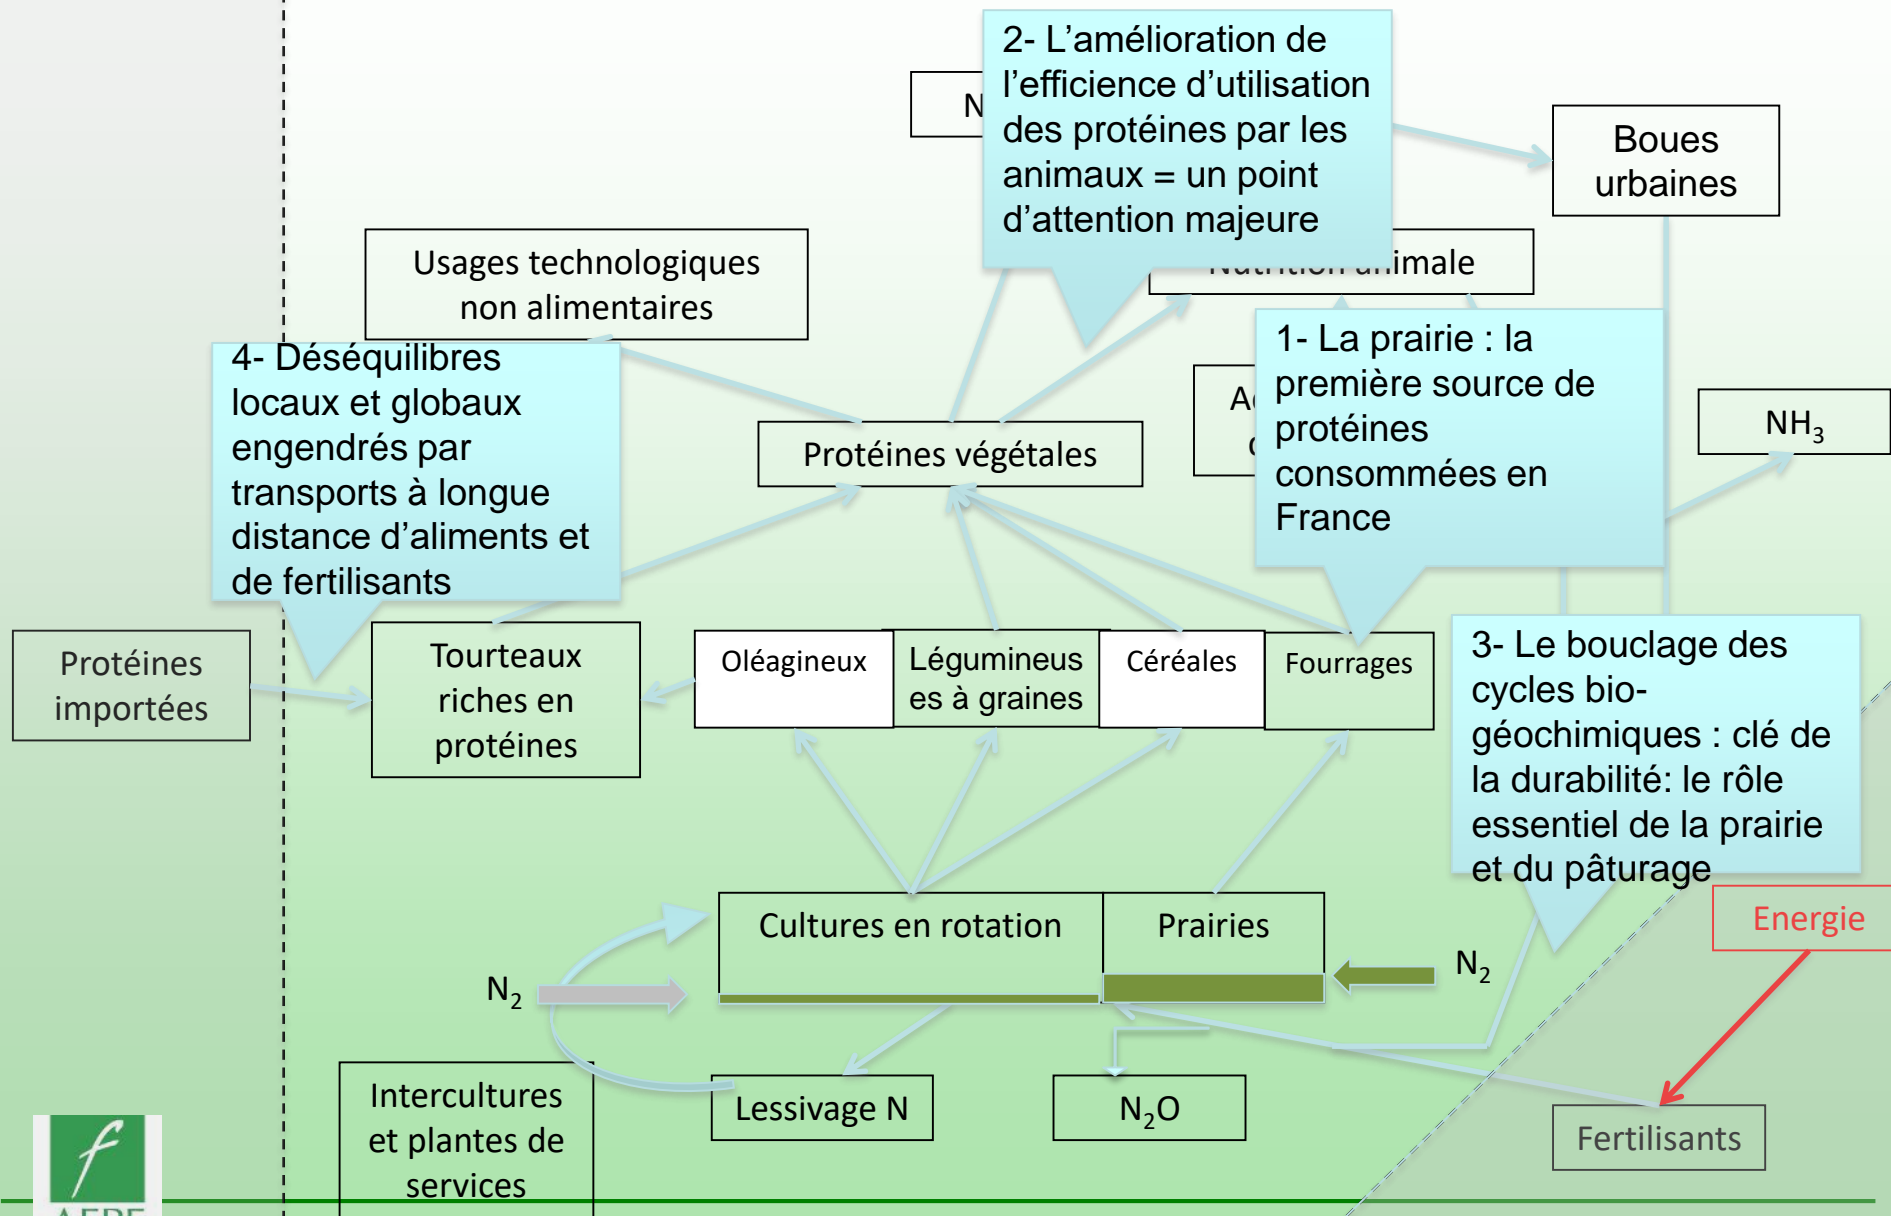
N

2- L'amélioration de l'efficience d'utilisation des protéines par les animaux = un point d'attention majeure

Boues urbaines

Usages technologiques non alimentaires

Nutrition animale

4- Déséquilibres locaux et globaux engendrés par transports à longue distance d'aliments et de fertilisants

Protéines végétales

Ac

1- La prairie : la première source de protéines consommées en France

$NH_3$

Protéines importées

Tourteaux riches en protéines

Oléagineux

Légumineuses à graines

Céréales

Fourrages

3- Le bouclage des cycles bio-géochimiques : clé de la durabilité: le rôle essentiel de la prairie et du pâturage

Cultures en rotation

Prairies

Energie

$N_2$

$N_2$

Intercultures et plantes de services

Lessivage N

$N_2O$

Fertilisants

f

AFPF